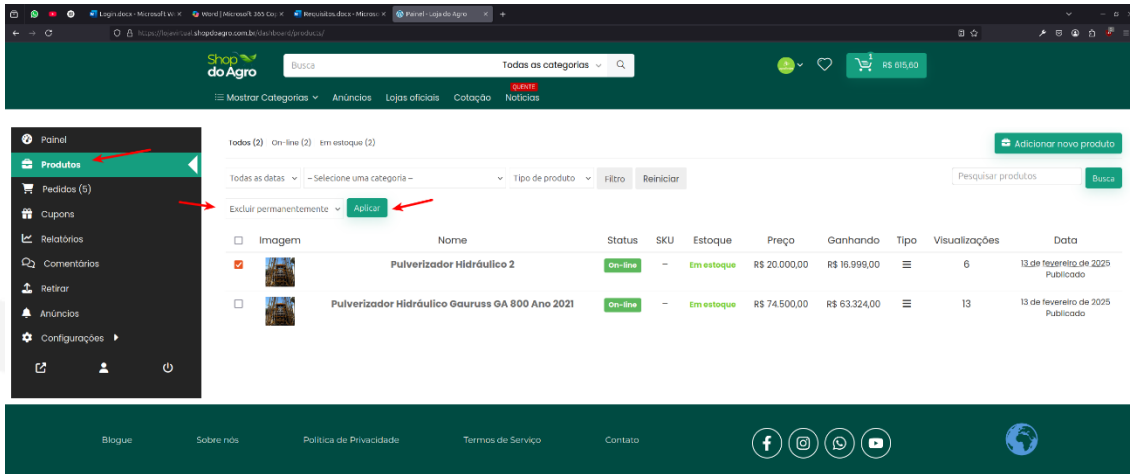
Login.docx - Microsoft W
Word | Microsoft 365 Co
Requisitos.docx - Microsc
Painel - Loja do Agro

https://teste.shopdoagro.com.br/dashboard/products/

Shop do Agro
Busca
Todas as categorias
R$ 615,60
Mostrar Categorias
Anúncios
Lojas oficiais
Cotação
QUENTE
Notícias

Painel
Produtos
Pedidos (5)
Cupons
Relatórios
Comentários
Retirar
Anúncios
Configurações

Todos (2) On-line (2) Em estoque (2)

Adicionar novo produto

Todas as datas
– Selecione uma categoria –
Tipo de produto
Filtro
Reiniciar
Pesquisar produtos
Busca

Excluir permanentemente
Aplicar

| | Imagem | Nome | Status | SKU | Estoque | Preço | Ganhando | Tipo | Visualizações | Data |
|---|---|---|---|---|---|---|---|---|---|---|
| ☑ | | Pulverizador Hidráulico 2 | On-line | – | Em estoque | R$ 20.000,00 | R$ 16.999,00 | ≡ | 6 | 13 de fevereiro de 2025 Publicado |
| ☐ | | Pulverizador Hidráulico Gauruss GA 800 Ano 2021 | On-line | – | Em estoque | R$ 74.500,00 | R$ 63.324,00 | ≡ | 13 | 13 de fevereiro de 2025 Publicado |

Blogue
Sobre nós
Política de Privacidade
Termos de Serviço
Contato